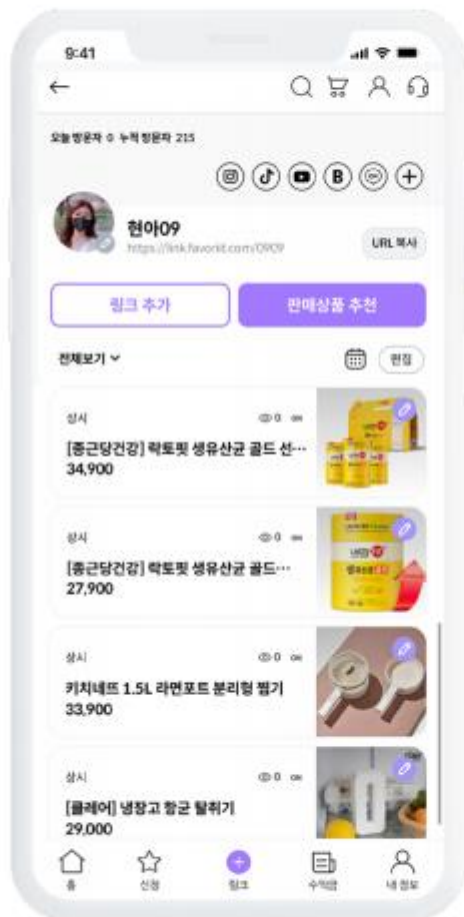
9:41

오늘 방문자 0 누적 방문자 215

현아09
https://link.favorit.com/0909

URL 복사

링크 추가

판매상품 추천

전체보기

편집

상시
0
[종근당건강] 락토핏 생유산균 골드 선…
34,900

상시
0
[종근당건강] 락토핏 생유산균 골드…
27,900

상시
0
키친네프 1.5L 라면포트 분리형 찜기
33,900

상시
0
[클레어] 냉장고 항균 탈취기
29,000

홈
신청
링크
수익금
내 정보